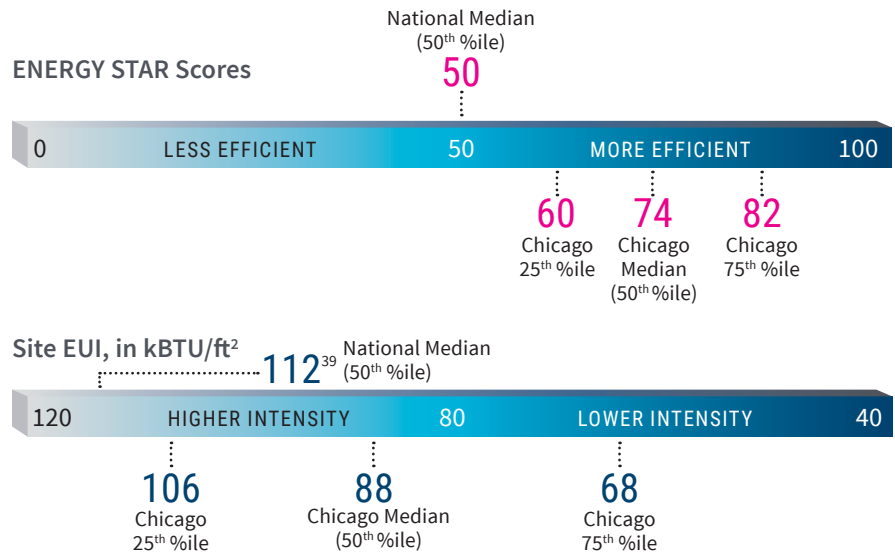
National Median (50$^{th}$ %ile)

ENERGY STAR Scores

50

0 LESS EFFICIENT 50 MORE EFFICIENT 100

60
Chicago
25$^{th}$ %ile

74
Chicago
Median
(50$^{th}$ %ile)

82
Chicago
75$^{th}$ %ile

Site EUI, in kBTU/ft$^2$

112$^{39}$ National Median (50$^{th}$ %ile)

120 HIGHER INTENSITY 80 LOWER INTENSITY 40

106
Chicago
25$^{th}$ %ile

88
Chicago Median
(50$^{th}$ %ile)

68
Chicago
75$^{th}$ %ile